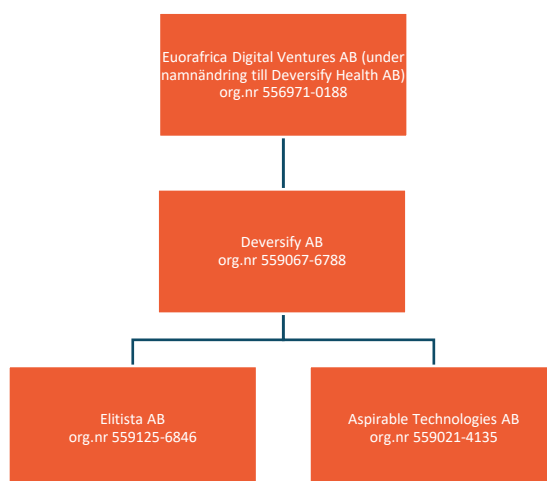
Euorafrica Digital Ventures AB (under namnändring till Deversify Health AB)
org.nr 556971-0188

Deversify AB
org.nr 559067-6788

Elitista AB
org.nr 559125-6846

Aspirable Technologies AB
org.nr 559021-4135